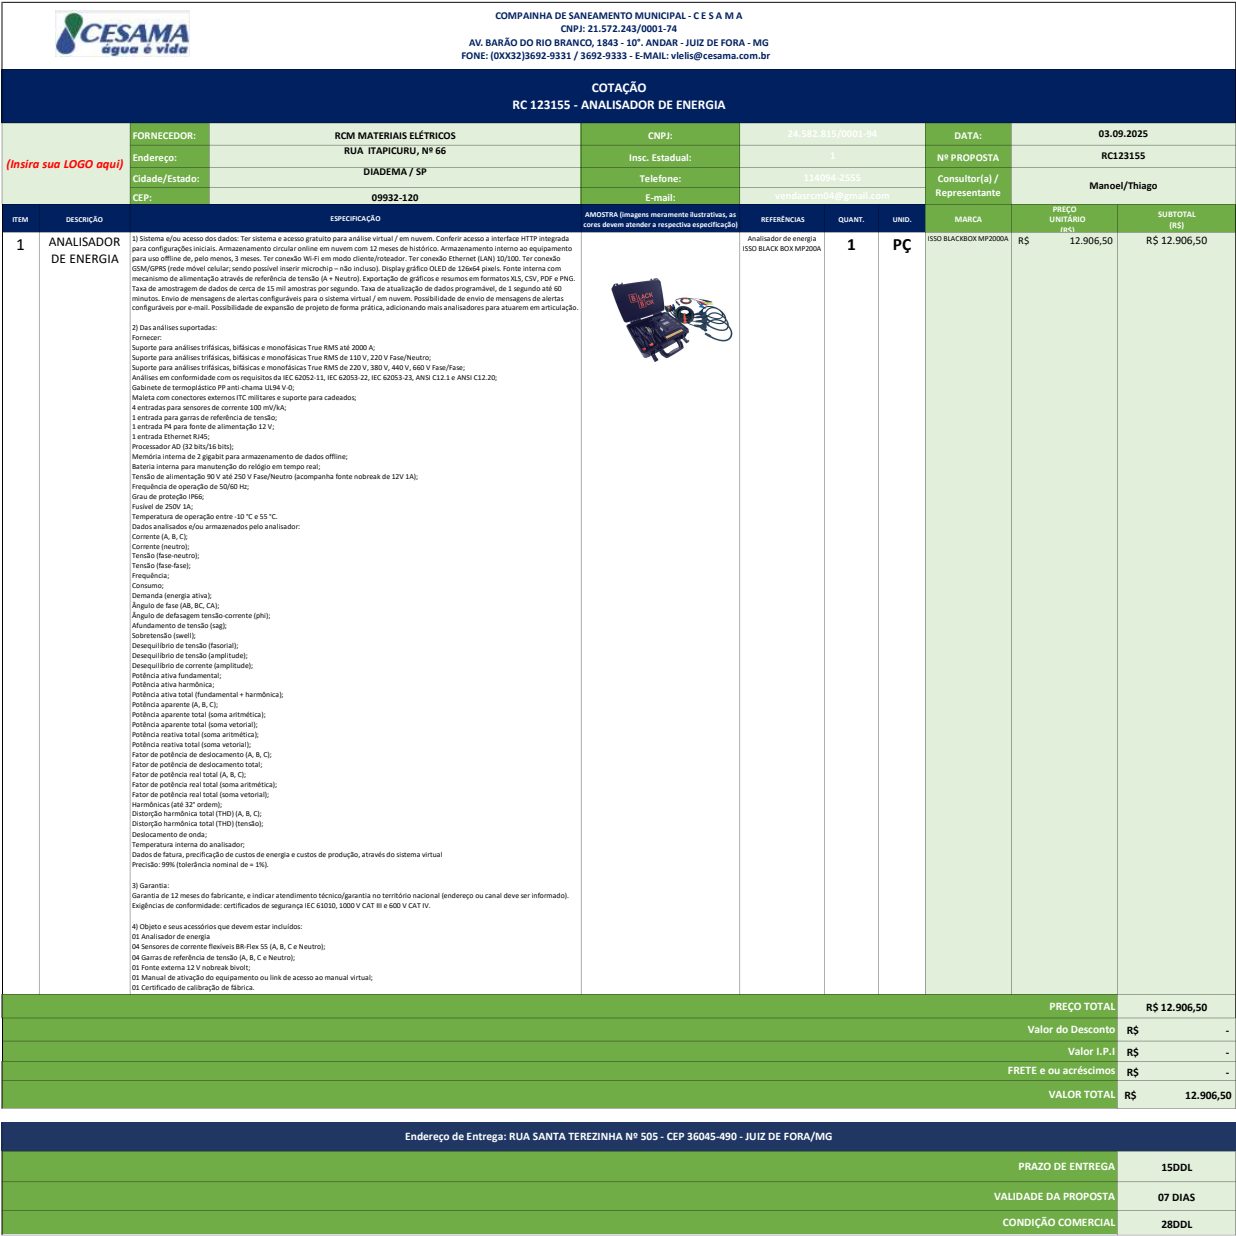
CESAMA
água é vida

COMPAINHA DE SANEAMENTO MUNICIPAL - C E S A M A
CNPJ: 21.572.243/0001-74
AV. BARÃO DO RIO BRANCO, 1843 - 10°. ANDAR - JUIZ DE FORA - MG
FONE: (0XX32)3692-9331 / 3692-9333 - E-MAIL: vlelis@cesama.com.br

COTAÇÃO
RC 123155 - ANALISADOR DE ENERGIA

(Insira sua LOGO aqui)

| FORNECEDOR: | RCM MATERIAIS ELÉTRICOS | CNPJ: | 24.582.815/0001-94 | DATA: | 03.09.2025 |
|---|---|---|---|---|---|
| Endereço: | RUA ITAPICURU, Nº 66 | Insc. Estadual: | 1 | Nº PROPOSTA | RC123155 |
| Cidade/Estado: | DIADEMA / SP | Telefone: | 114094-2555 | Consultor(a) / Representante | Manoel/Thiago |
| CEP: | 09932-120 | E-mail: | vendasrcm04@gmail.com | | |

| ITEM | DESCRIÇÃO | ESPECIFICAÇÃO | AMOSTRA (imagens meramente ilustrativas, as cores devem atender a respectiva especificação) | REFERÊNCIAS | QUANT. | UNID. | MARCA | PREÇO UNITÁRIO (R$) | SUBTOTAL (R$) |
|---|---|---|---|---|---|---|---|---|---|
| 1 | ANALISADOR DE ENERGIA | 1) Sistema e/ou acesso dos dados: Ter sistema e acesso gratuito para análise virtual / em nuvem. Conferir acesso a interface HTTP integrada para configurações iniciais. Armazenamento circular online em nuvem com 12 meses de histórico. Armazenamento interno ao equipamento para uso offline de, pelo menos, 3 meses. Ter conexão Wi-Fi em modo cliente/roteador. Ter conexão Ethernet (LAN) 10/100. Ter conexão GSM/GPRS (rede móvel celular; sendo possível inserir microchip – não incluso). Display gráfico OLED de 126x64 pixels. Fonte interna com mecanismo de alimentação através de referência de tensão (A + Neutro). Exportação de gráficos e resumos em formatos XLS, CSV, PDF e PNG. Taxa de amostragem de dados de cerca de 15 mil amostras por segundo. Taxa de atualização de dados programável, de 1 segundo até 60 minutos. Envio de mensagens de alertas configuráveis via sistema virtual / em nuvem. Possibilidade de envio de mensagens de alertas configuráveis por e-mail. Possibilidade de expansão de projeto de forma prática, adicionando mais analisadores para atuarem em articulação.<br><br>2) Das análises suportadas:<br>Fornecer:<br>Suporte para análises trifásicas, bifásicas e monofásicas True RMS até 2000 A;<br>Suporte para análises trifásicas, bifásicas e monofásicas True RMS de 110 V, 220 V Fase/Neutro;<br>Suporte para análises trifásicas, bifásicas e monofásicas True RMS de 220 V, 380 V, 440 V, 660 V Fase/Fase;<br>Análises em conformidade com os requisitos da IEC 62052-11, IEC 62053-22, IEC 62053-23, ANSI C12.1 e ANSI C12.20;<br>Gabinete de termoplástico PP anti-chama UL94 V-0;<br>Maleta com conectores externos ITC militares e suporte para cadeados;<br>4 entradas para sensores de corrente 100 mV/kA;<br>1 entrada para garras de referência de tensão;<br>1 entrada P4 para fonte de alimentação 12 V;<br>1 entrada Ethernet RJ45;<br>Processador AD (32 bits/16 bits);<br>Memória interna de 2 gigabit para armazenamento de dados offline;<br>Bateria interna para manutenção do relógio em tempo real;<br>Tensão de alimentação 90 V até 250 V Fase/Neutro (acompanha fonte nobreak de 12V 1A);<br>Frequência de operação de 50/60 Hz;<br>Grau de proteção IP66;<br>Fusível de 250V 1A;<br>Temperatura de operação entre -10 °C e 55 °C.<br>Dados analisados e/ou armazenados pelo analisador:<br>Corrente (A, B, C);<br>Corrente (neutro);<br>Tensão (fase-neutro);<br>Tensão (fase-fase);<br>Frequência;<br>Consumo;<br>Demanda (energia ativa);<br>Ângulo de fase (AB, BC, CA);<br>Ângulo de defasagem tensão-corrente (phi);<br>Afundamento de tensão (sag);<br>Sobretensão (swell);<br>Desequilíbrio de tensão (fasorial);<br>Desequilíbrio de tensão (amplitude);<br>Desequilíbrio de corrente (amplitude);<br>Potência ativa fundamental;<br>Potência ativa harmônica;<br>Potência ativa total (fundamental + harmônica);<br>Potência aparente (A, B, C);<br>Potência aparente total (soma aritmética);<br>Potência aparente total (soma vetorial);<br>Potência reativa total (soma aritmética);<br>Potência reativa total (soma vetorial);<br>Fator de potência de deslocamento (A, B, C);<br>Fator de potência de deslocamento total;<br>Fator de potência real total (A, B, C);<br>Fator de potência real total (soma aritmética);<br>Fator de potência real total (soma vetorial);<br>Harmônicas (até 32° ordem);<br>Distorção harmônica total (THD) (A, B, C);<br>Distorção harmônica total (THD) (tensão);<br>Deslocamento de onda;<br>Temperatura interna do analisador;<br>Dados de fatura, precificação de custos de energia e custos de produção, através do sistema virtual<br>Precisão: 99% (tolerância nominal de ± 1%).<br><br>3) Garantia:<br>Garantia de 12 meses do fabricante, e indicar atendimento técnico/garantia no território nacional (endereço ou canal deve ser informado).<br>Exigências de conformidade: certificados de segurança IEC 61010, 1000 V CAT III e 600 V CAT IV.<br><br>4) Objeto e seus acessórios que devem estar incluídos:<br>01 Analisador de energia<br>04 Sensores de corrente flexíveis BR-Flex 55 (A, B, C e Neutro);<br>04 Garras de referência de tensão (A, B, C e Neutro);<br>01 Fonte externa 12 V nobreak bivolt;<br>01 Manual de ativação do equipamento ou link de acesso ao manual virtual;<br>01 Certificado de calibração de fábrica. | BLACK BOX | Analisador de energia ISSO BLACK BOX MP200A | 1 | PÇ | ISSO BLACKBOX MP2000A | R$ 12.906,50 | R$ 12.906,50 |

PREÇO TOTAL R$ 12.906,50
Valor do Desconto R$ -
Valor I.P.I R$ -
FRETE e ou acréscimos R$ -
VALOR TOTAL R$ 12.906,50

Endereço de Entrega: RUA SANTA TEREZINHA Nº 505 - CEP 36045-490 - JUIZ DE FORA/MG

PRAZO DE ENTREGA 15DDL
VALIDADE DA PROPOSTA 07 DIAS
CONDIÇÃO COMERCIAL 28DDL